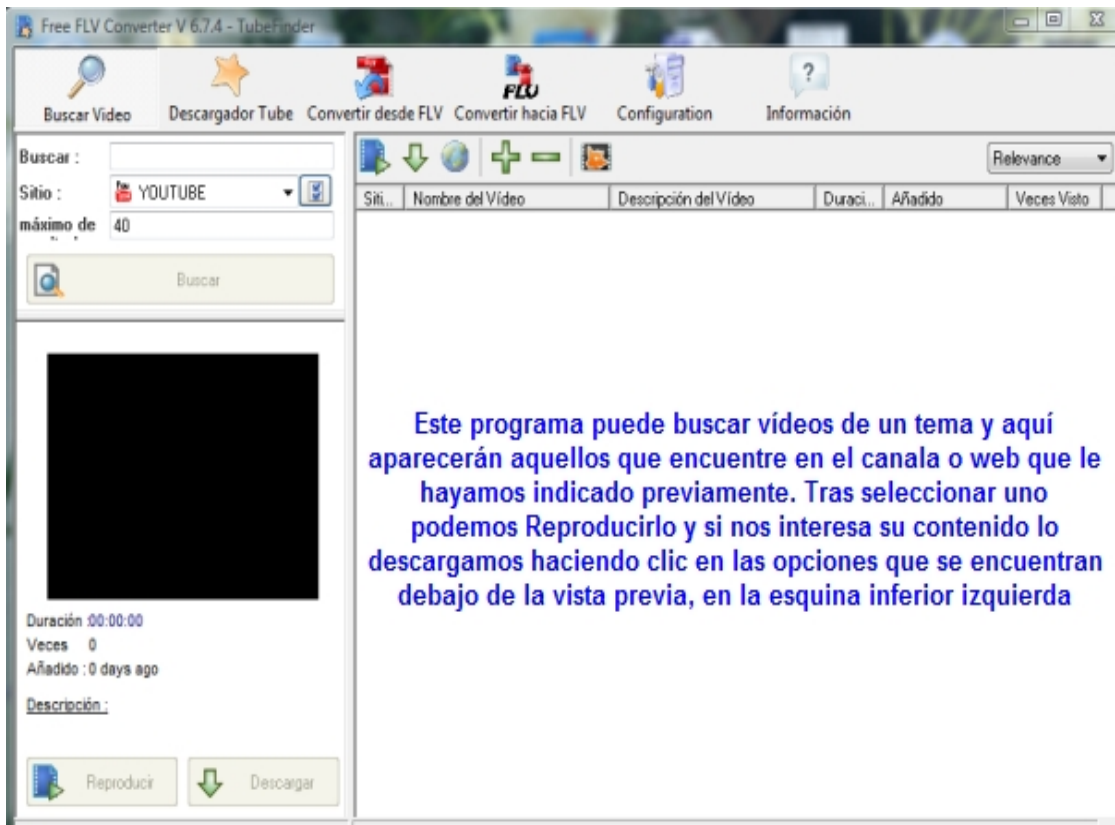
Free FLV Converter V 6.7.4 - TubeFinder

Buscar Video
Descargador Tube
Convertir desde FLV
Convertir hacia FLV
Configuration
Información

Buscar :
Sitio : YOUTUBE
máximo de 40
Buscar

Relevance

| Siti... | Nombre del Vídeo | Descripción del Vídeo | Duraci... | Añadido | Veces Visto |
|---|---|---|---|---|---|

Este programa puede buscar vídeos de un tema y aquí aparecerán aquellos que encuentre en el canala o web que le hayamos indicado previamente. Tras seleccionar uno podemos Reproducirlo y si nos interesa su contenido lo descargamos haciendo clic en las opciones que se encuentran debajo de la vista previa, en la esquina inferior izquierda

Duración :00:00:00
Veces 0
Añadido : 0 days ago
Descripción :

Reproducir
Descargar